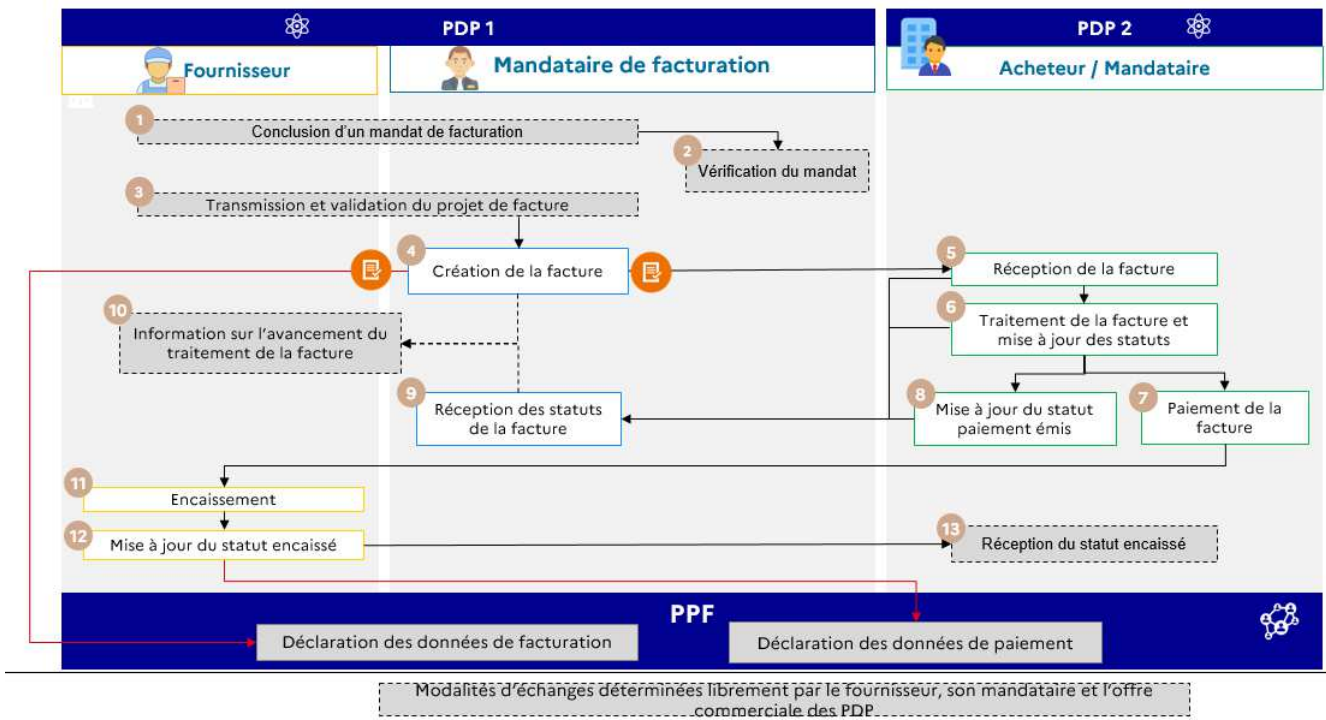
PDP 1

PDP 2

Fournisseur

Mandataire de facturation

Acheteur / Mandataire

1 Conclusion d'un mandat de facturation

2 Vérification du mandat

3 Transmission et validation du projet de facture

4 Création de la facture

5 Réception de la facture

6 Traitement de la facture et mise à jour des statuts

10 Information sur l'avancement du traitement de la facture

9 Réception des statuts de la facture

8 Mise à jour du statut paiement émis

7 Paiement de la facture

11 Encaissement

12 Mise à jour du statut encaissé

13 Réception du statut encaissé

PPF

Déclaration des données de facturation

Déclaration des données de paiement

Modalités d'échanges déterminées librement par le fournisseur, son mandataire et l'offre commerciale des PDP